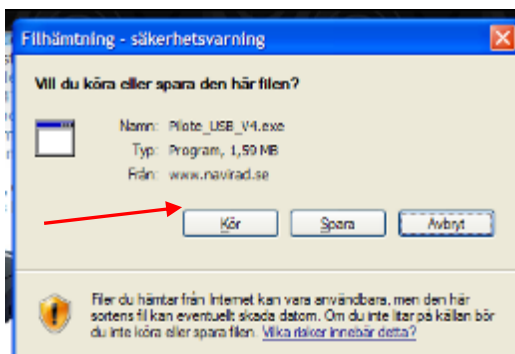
Filhämtning - säkerhetsvarning

Vill du köra eller spara den här filen?

Namn: Pilote_USB_V4.exe
Typ: Program, 1,59 MB
Från: www.navirad.se

Kör Spara Avbryt

Filer du hämtar från Internet kan vara användbara, men den här sortens fil kan eventuellt skada datorn. Om du inte litar på källan bör du inte köra eller spara filen. Vilka risker innebär detta?